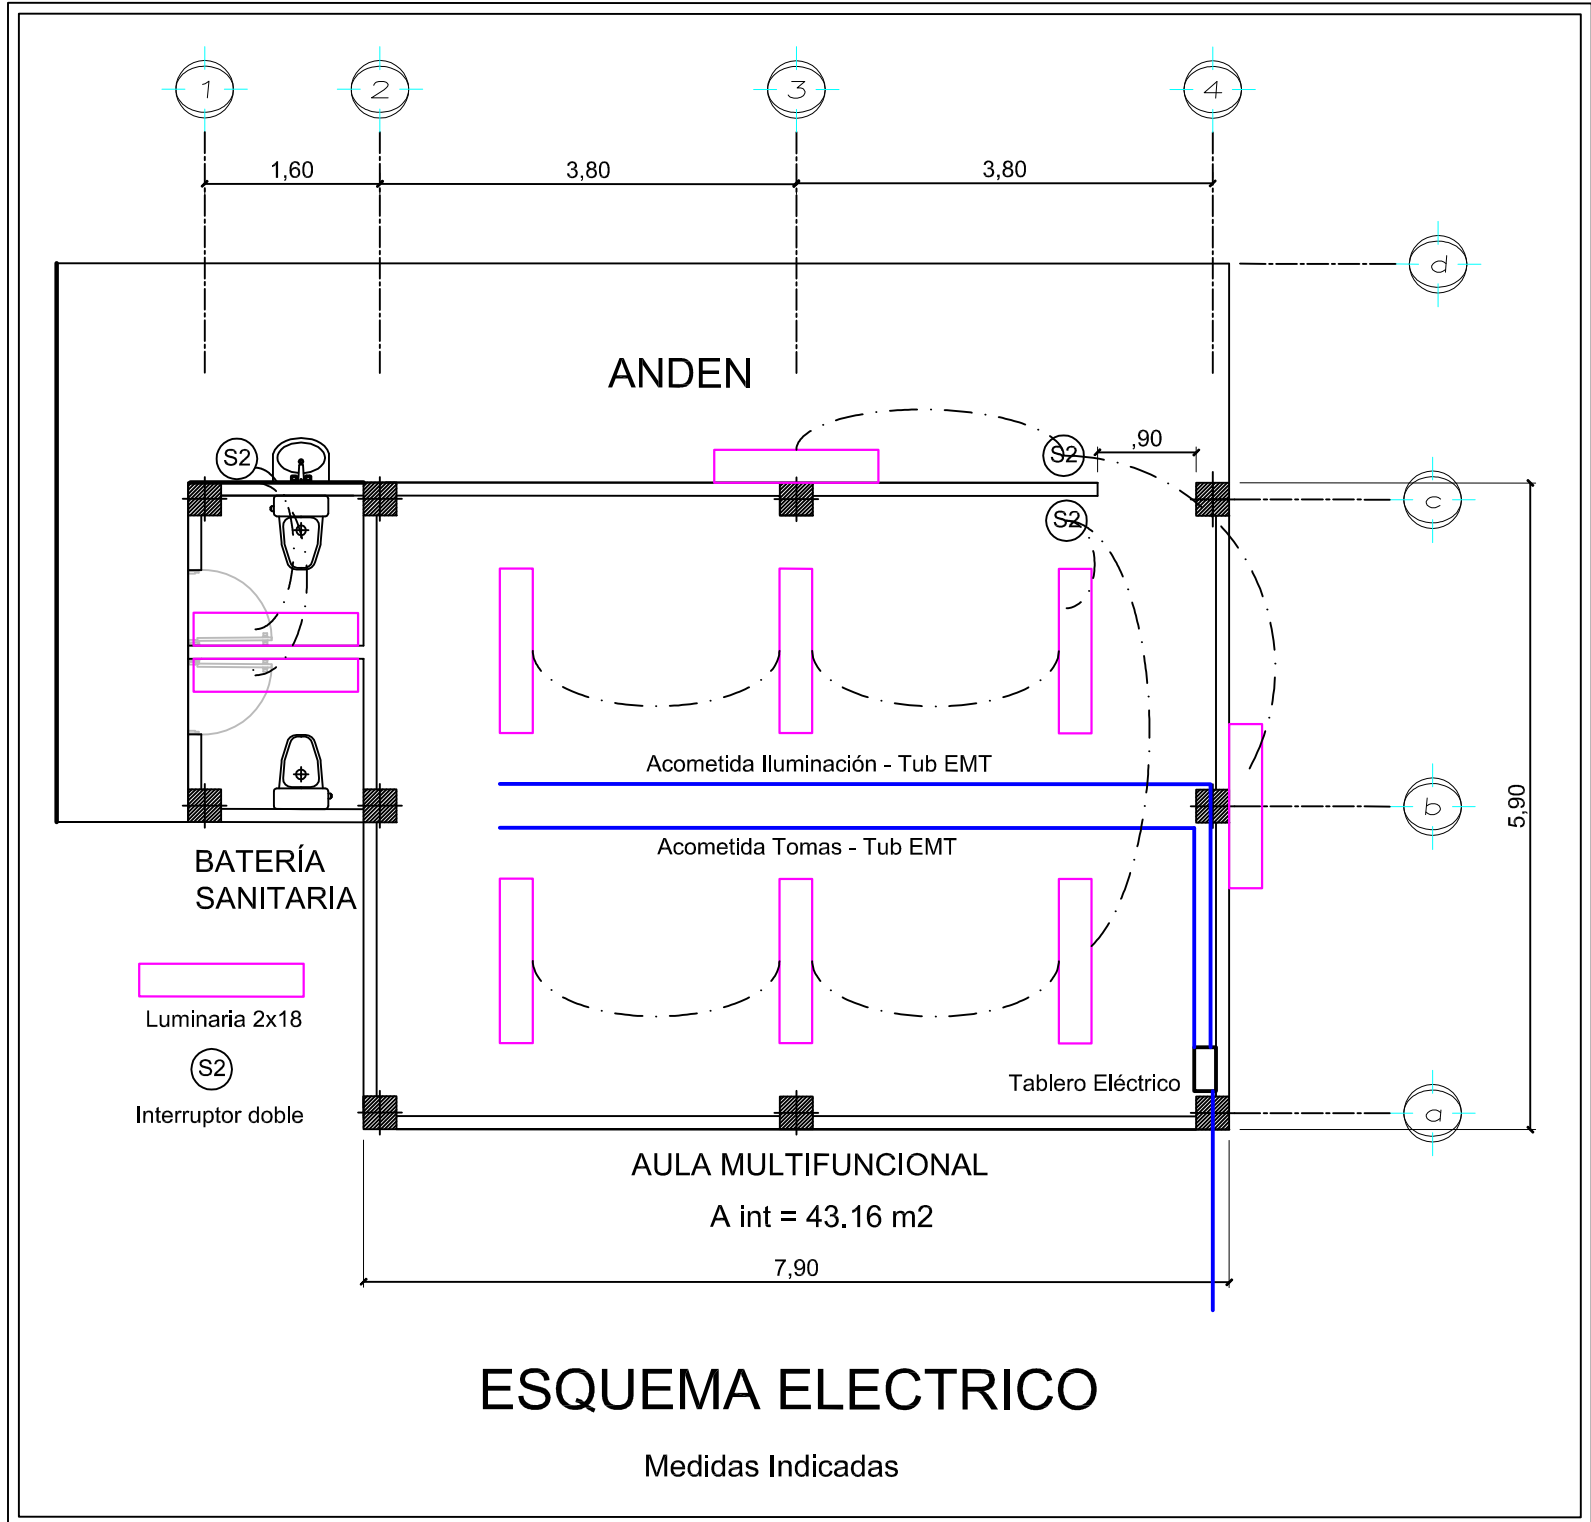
1
2
3
4

1,60
3,80
3,80

d

ANDEN

S2
S2
,90
S2

c

Acometida Iluminación - Tub EMT

b

5,90

Acometida Tomas - Tub EMT

BATERÍA
SANITARIA

Luminaria 2x18

S2

Interruptor doble

Tablero Eléctrico

a

AULA MULTIFUNCIONAL

A int = 43.16 m2

7,90

ESQUEMA ELECTRICO

Medidas Indicadas